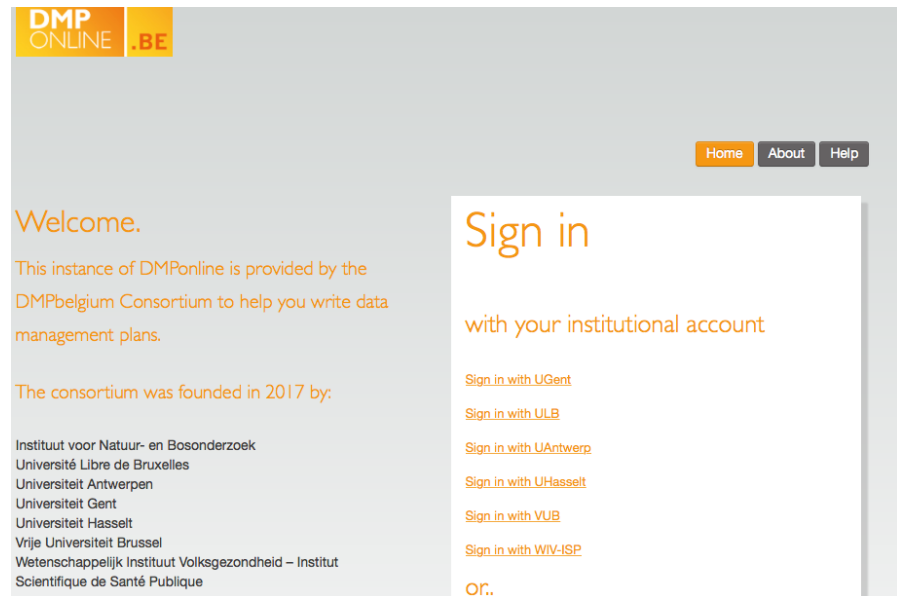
DMP ONLINE .BE

Home About Help

Welcome.

This instance of DMPonline is provided by the DMPbelgium Consortium to help you write data management plans.

The consortium was founded in 2017 by:

Instituut voor Natuur- en Bosonderzoek
Université Libre de Bruxelles
Universiteit Antwerpen
Universiteit Gent
Universiteit Hasselt
Vrije Universiteit Brussel
Wetenschappelijk Instituut Volksgezondheid – Institut Scientifique de Santé Publique

Sign in

with your institutional account

Sign in with UGent

Sign in with ULB

Sign in with UAntwerp

Sign in with UHasselt

Sign in with VUB

Sign in with WIV-ISP

or..